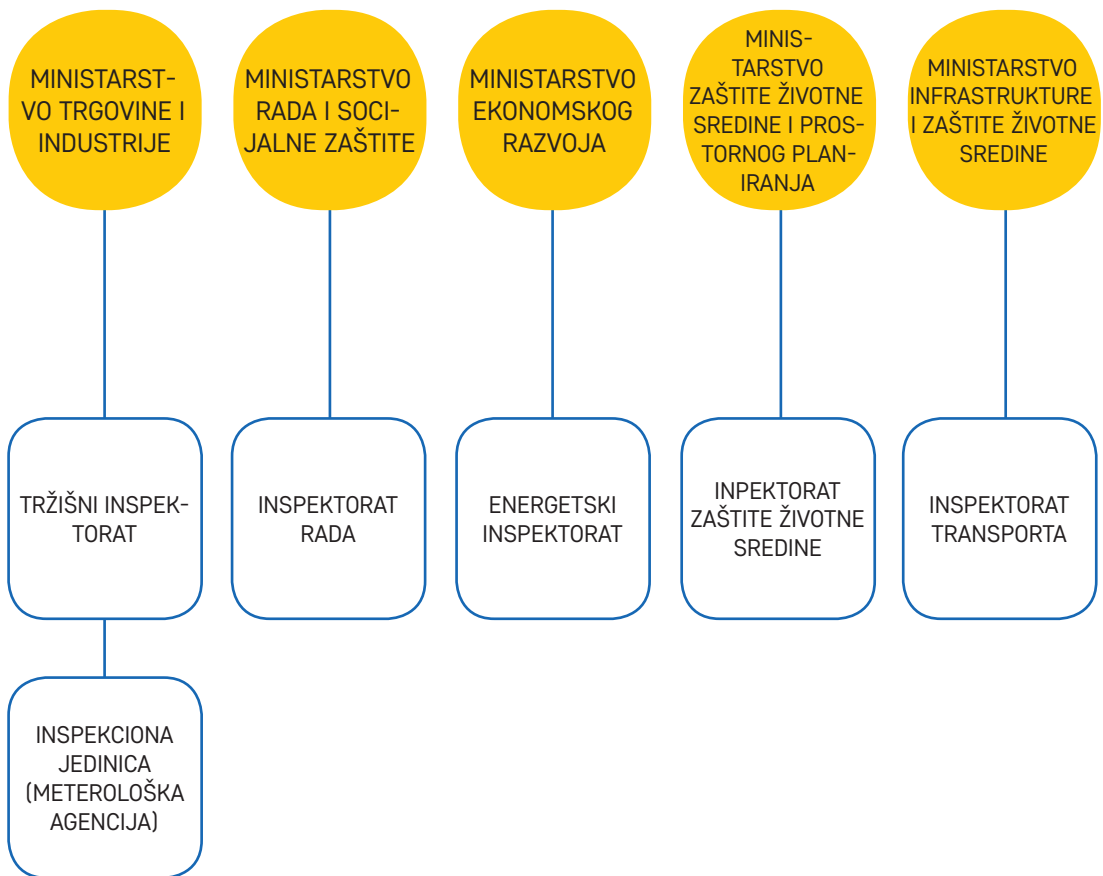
MINISTARSTVO TRGOVINE I INDUSTRIJE

TRŽIŠNI INSPEKTORAT

INSPEKCIONA JEDINICA (METEROLOŠKA AGENCIJA)

MINISTARSTVO RADA I SOCIJALNE ZAŠTITE

INSPEKTORAT RADA

MINISTARSTVO EKONOMSKOG RAZVOJA

ENERGETSKI INSPEKTORAT

MINISTARSTVO ZAŠTITE ŽIVOTNE SREDINE I PROSTORNOG PLANIRANJA

INPEKTORAT ZAŠTITE ŽIVOTNE SREDINE

MINISTARSTVO INFRASTRUKTURE I ZAŠTITE ŽIVOTNE SREDINE

INSPEKTORAT TRANSPORTA